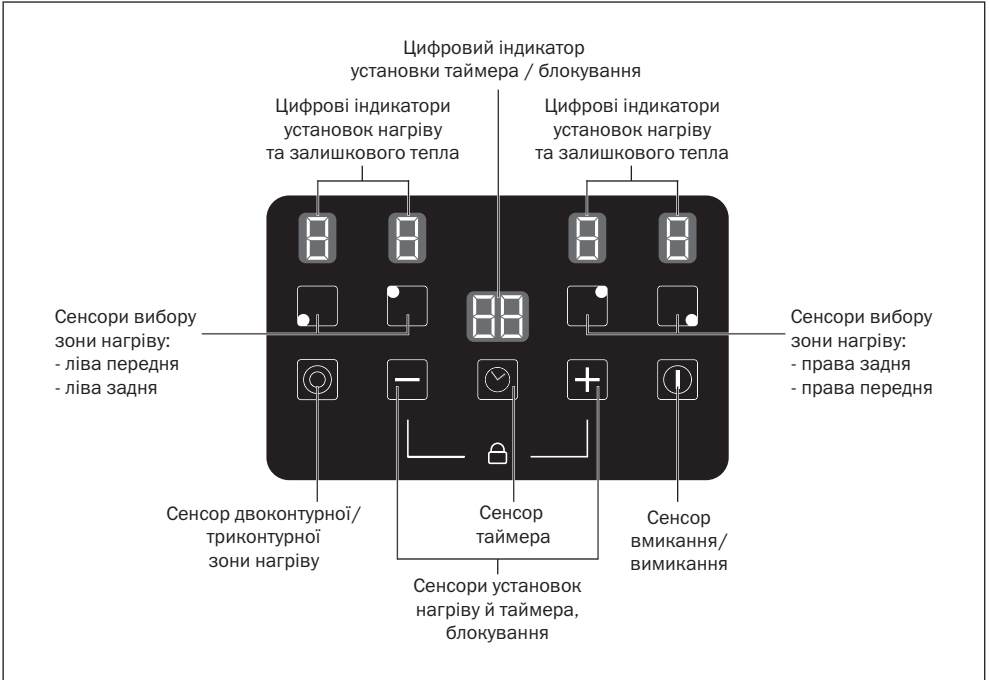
Цифровий індикатор установки таймера / блокування

Цифрові індикатори установок нагріву та залишкового тепла

Цифрові індикатори установок нагріву та залишкового тепла

8 8 88 8 8

Сенсори вибору зони нагріву:
- ліва передня
- ліва задня

Сенсори вибору зони нагріву:
- права задня
- права передня

Сенсор двоконтурної/ триконтурної зони нагріву

Сенсор таймера

Сенсор вмикання/ вимикання

Сенсори установок нагріву й таймера, блокування